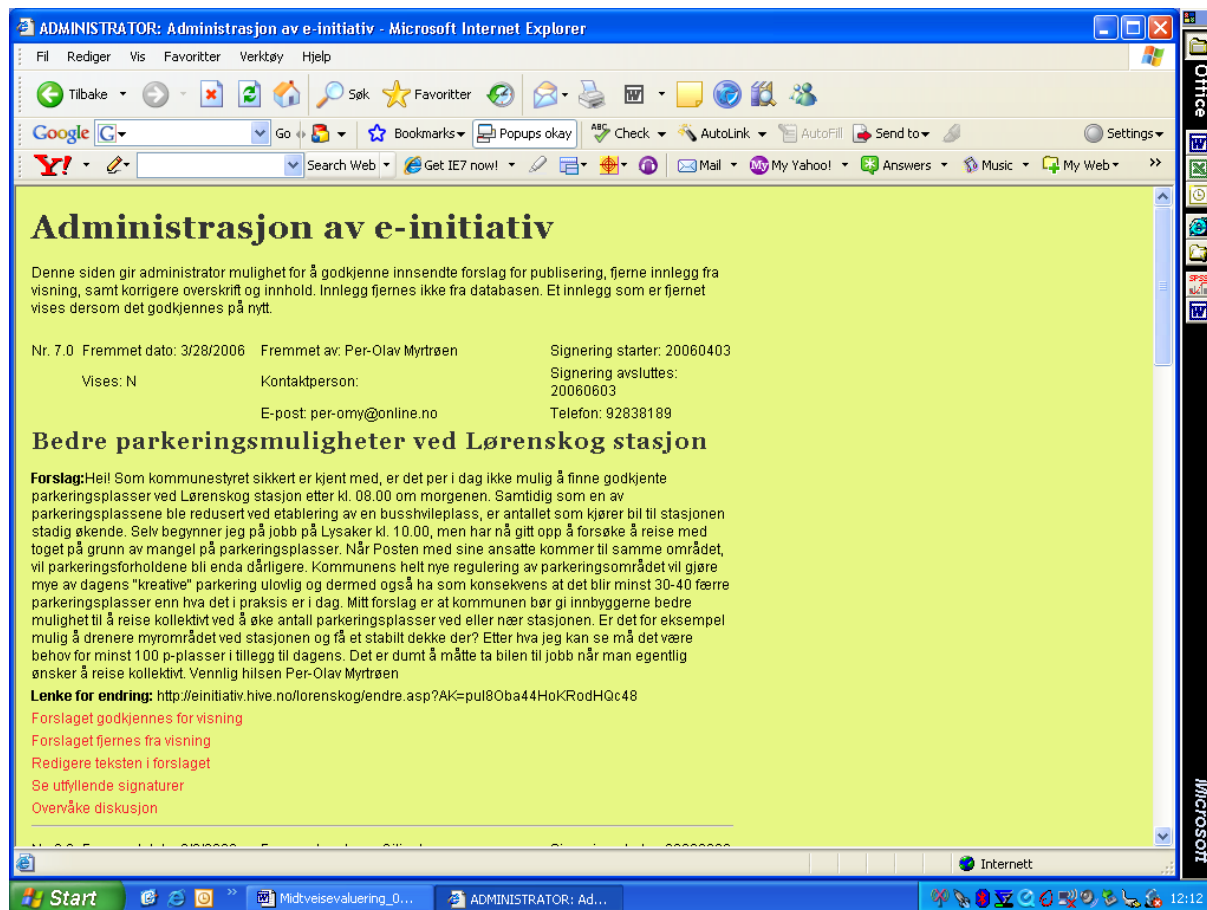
ADMINISTRATOR: Administrasjon av e-initiativ - Microsoft Internet Explorer

Fil Rediger Vis Favoritter Verktøy Hjelp

Tilbake Søk Favoritter

Google Go Bookmarks Popups okay Check AutoLink AutoFill Send to Settings

Y! Search Web Get IE7 now! Mail My Yahoo! Answers Music My Web

Administrasjon av e-initiativ

Denne siden gir administrator mulighet for å godkjenne innsendte forslag for publisering, fjerne innlegg fra visning, samt korrigere overskrift og innhold. Innlegg fjernes ikke fra databasen. Et innlegg som er fjernet vises dersom det godkjennes på nytt.

| Nr. 7.0 Fremmet dato: 3/28/2006 | Fremmet av: Per-Olav Myrtrøen | Signering starter: 20060403 |
|---|---|---|
| Vises: N | Kontaktperson: | Signering avsluttes: 20060603 |
| | E-post: per-omy@online.no | Telefon: 92838189 |

Bedre parkeringsmuligheter ved Lørenskog stasjon

Forslag:Hei! Som kommunestyret sikkert er kjent med, er det per i dag ikke mulig å finne godkjente parkeringsplasser ved Lørenskog stasjon etter kl. 08.00 om morgenen. Samtidig som en av parkeringsplassene ble redusert ved etablering av en busshvileplass, er antallet som kjører bil til stasjonen stadig økende. Selv begynner jeg på jobb på Lysaker kl. 10.00, men har nå gitt opp å forsøke å reise med toget på grunn av mangel på parkeringsplasser. Når Posten med sine ansatte kommer til samme området, vil parkeringsforholdene bli enda dårligere. Kommunens helt nye regulering av parkeringsområdet vil gjøre mye av dagens "kreative" parkering ulovlig og dermed også ha som konsekvens at det blir minst 30-40 færre parkeringsplasser enn hva det i praksis er i dag. Mitt forslag er at kommunen bør gi innbyggerne bedre mulighet til å reise kollektivt ved å øke antall parkeringsplasser ved eller nær stasjonen. Er det for eksempel mulig å drenere myrområdet ved stasjonen og få et stabilt dekke der? Etter hva jeg kan se må det være behov for minst 100 p-plasser i tillegg til dagens. Det er dumt å måtte ta bilen til jobb når man egentlig ønsker å reise kollektivt. Vennlig hilsen Per-Olav Myrtrøen

Lenke for endring: http://einitiativ.hive.no/lorenskog/endre.asp?AK=pul8Oba44HoKRodHQc48

Forslaget godkjennes for visning
Forslaget fjernes fra visning
Redigere teksten i forslaget
Se utfyllende signaturer
Overvåke diskusjon

Internett

Start Midtveisevaluering_0... ADMINISTRATOR: Ad... 12:12

Office Microsoft